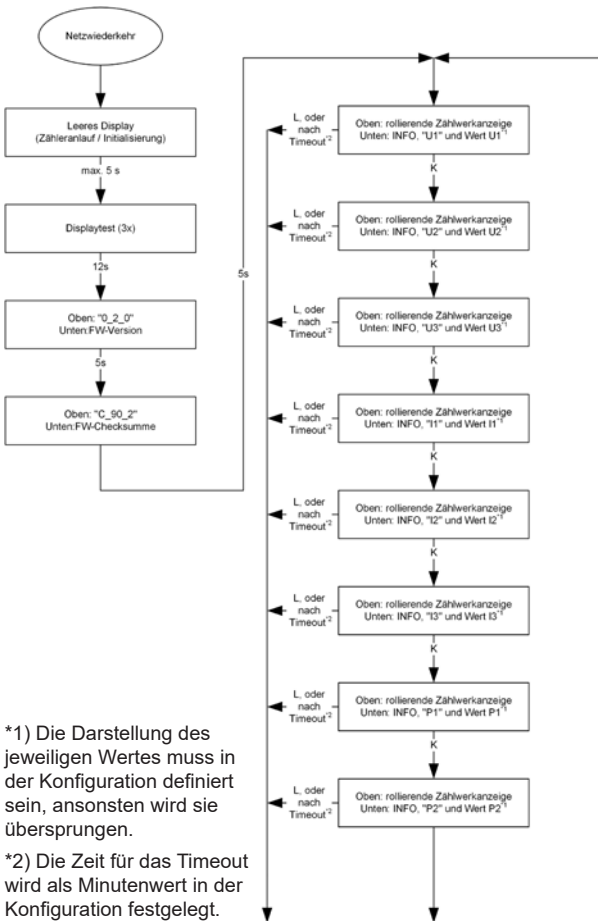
Netzwiederkehr

Leeres Display (Zähleranlauf / Initialisierung)

max. 5 s

Displaytest (3x)

12s

Oben: "0_2_0" Unten:FW-Version

5s

Oben: "C_90_2" Unten:FW-Checksumme

5s

L, oder nach Timeout*2

Oben: rollierende Zählwerkanzeige Unten: INFO, "U1" und Wert U1*1

K

L, oder nach Timeout*2

Oben: rollierende Zählwerkanzeige Unten: INFO, "U2" und Wert U2*1

K

L, oder nach Timeout*2

Oben: rollierende Zählwerkanzeige Unten: INFO, "U3" und Wert U3*1

K

L, oder nach Timeout*2

Oben: rollierende Zählwerkanzeige Unten: INFO, "I1" und Wert I1*1

K

L, oder nach Timeout*2

Oben: rollierende Zählwerkanzeige Unten: INFO, "I2" und Wert I2*1

K

L, oder nach Timeout*2

Oben: rollierende Zählwerkanzeige Unten: INFO, "I3" und Wert I3*1

K

L, oder nach Timeout*2

Oben: rollierende Zählwerkanzeige Unten: INFO, "P1" und Wert P1*1

K

L, oder nach Timeout*2

Oben: rollierende Zählwerkanzeige Unten: INFO, "P2" und Wert P2*1

*1) Die Darstellung des jeweiligen Wertes muss in der Konfiguration definiert sein, ansonsten wird sie übersprungen.

*2) Die Zeit für das Timeout wird als Minutenwert in der Konfiguration festgelegt.